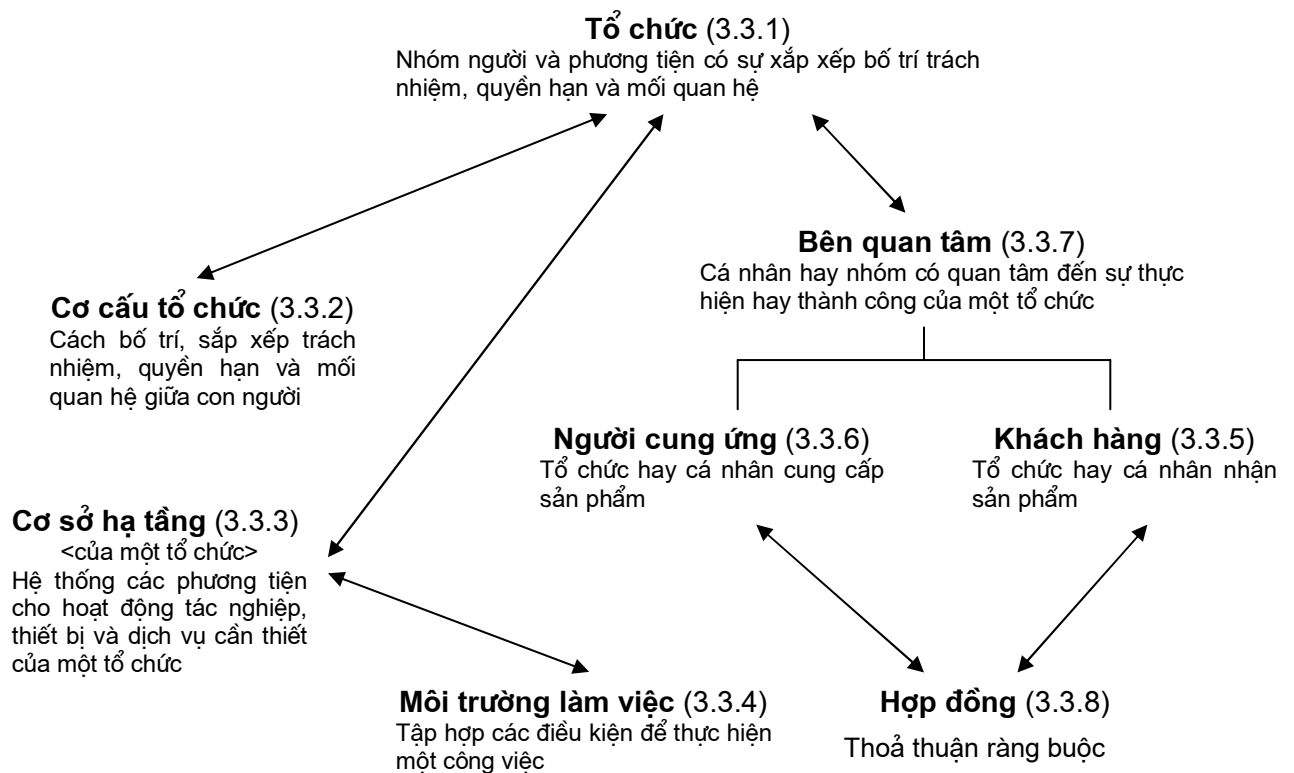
**Tổ chức** (3.3.1)
Nhóm người và phương tiện có sự xắp xếp bố trí trách nhiệm, quyền hạn và mối quan hệ

**Bên quan tâm** (3.3.7)
Cá nhân hay nhóm có quan tâm đến sự thực hiện hay thành công của một tổ chức

**Cơ cấu tổ chức** (3.3.2)
Cách bố trí, sắp xếp trách nhiệm, quyền hạn và mối quan hệ giữa con người

**Người cung ứng** (3.3.6)
Tổ chức hay cá nhân cung cấp sản phẩm

**Khách hàng** (3.3.5)
Tổ chức hay cá nhân nhận sản phẩm

**Cơ sở hạ tầng** (3.3.3)
<của một tổ chức>
Hệ thống các phương tiện cho hoạt động tác nghiệp, thiết bị và dịch vụ cần thiết của một tổ chức

**Môi trường làm việc** (3.3.4)
Tập hợp các điều kiện để thực hiện một công việc

**Hợp đồng** (3.3.8)
Thoả thuận ràng buộc